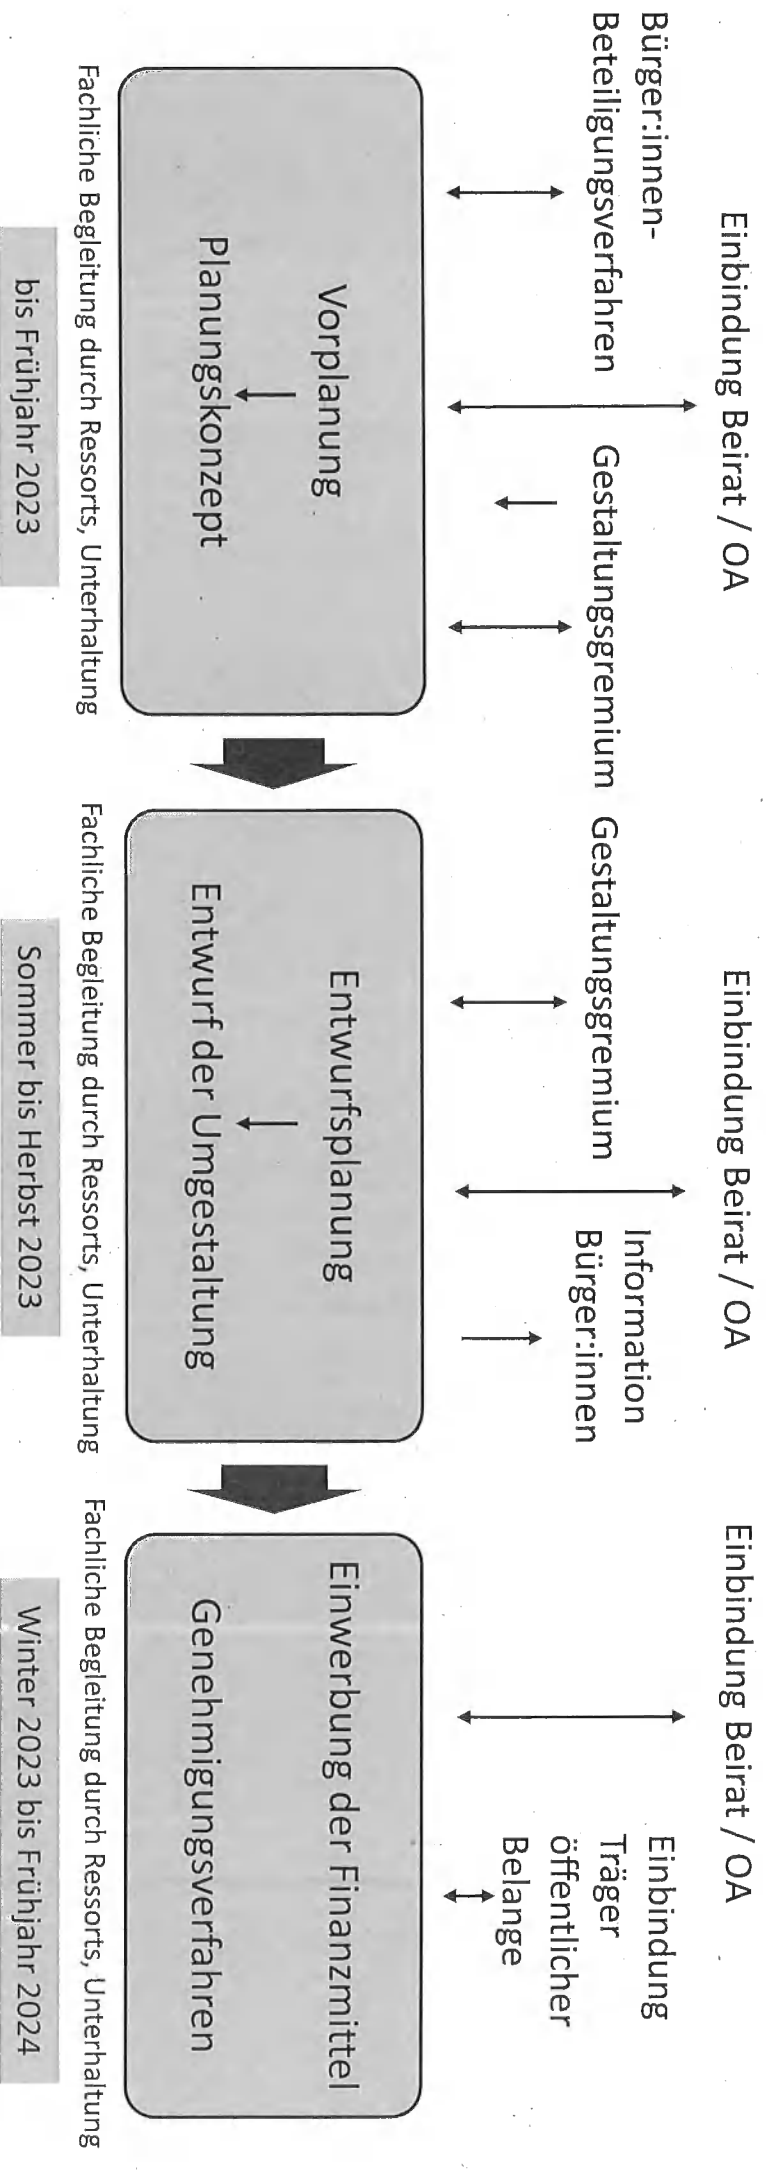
Einbindung Beirat / OA

Bürger:innen-Beteiligungsverfahren

Gestaltungsgremium

Vorplanung
Planungskonzept

Fachliche Begleitung durch Ressorts, Unterhaltung

bis Frühjahr 2023

Einbindung Beirat / OA

Gestaltungsgremium

Information Bürger:innen

Entwurfsplanung
Entwurf der Umgestaltung

Fachliche Begleitung durch Ressorts, Unterhaltung

Sommer bis Herbst 2023

Einbindung Beirat / OA

Einbindung Träger öffentlicher Belange

Einwerbung der Finanzmittel
Genehmigungsverfahren

Fachliche Begleitung durch Ressorts, Unterhaltung

Winter 2023 bis Frühjahr 2024